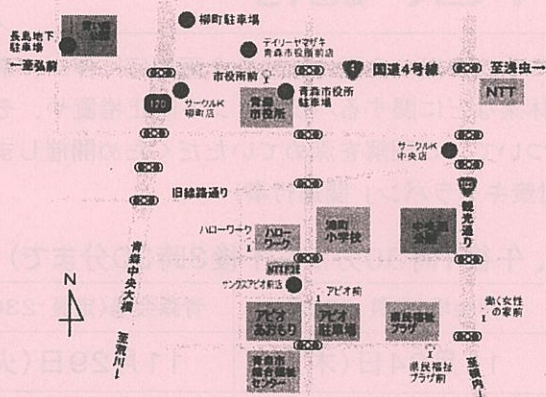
柳町駐車場

長島地下駐車場

デイリーヤマザキ青森市役所前店

←至弘前

市役所前

国道4号線

至浅虫→

120

サークルK柳町店

青森市役所

青森市役所駐車場

NTT

サークルK中央店

旧線路通り

観光通り

ハローワーク

ハローワーク

浦町小学校

NTT

サンクスアピオ前店

アピオ前

N

青森中央大橋

アピオあおもり

アピオ駐車場

県民福祉プラザ

働く女性の家前

青森市総合福祉センター

県民福祉プラザ前

至荒川↓

至筒井→